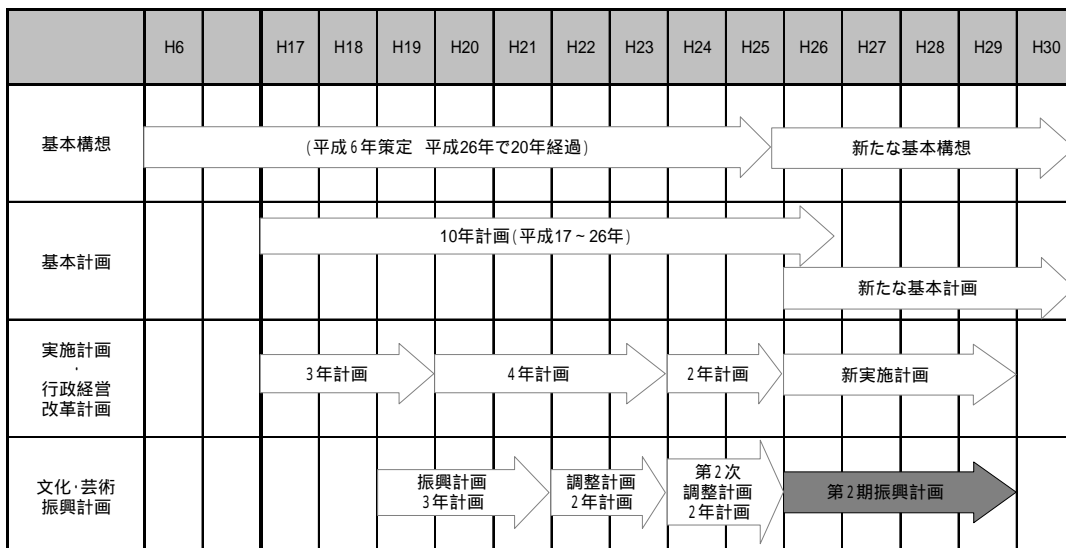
| | H6 | | H17 | H18 | H19 | H20 | H21 | H22 | H23 | H24 | H25 | H26 | H27 | H28 | H29 | H30 |
|---|---|---|---|---|---|---|---|---|---|---|---|---|---|---|---|---|
| 基本構想 | (平成6年策定 平成26年で20年経過) | | | | | | | | | | | 新たな基本構想 | | | | |
| 基本計画 | | | 10年計画(平成17~26年) | | | | | | | | | 新たな基本計画 | | | | |
| 実施計画・行政経営改革計画 | | | 3年計画 | | | 4年計画 | | | | 2年計画 | | 新実施計画 | | | | |
| 文化·芸術振興計画 | | | | | 振興計画 3年計画 | | | 調整計画 2年計画 | | 第2次 調整計画 2年計画 | | 第2期振興計画 | | | | |